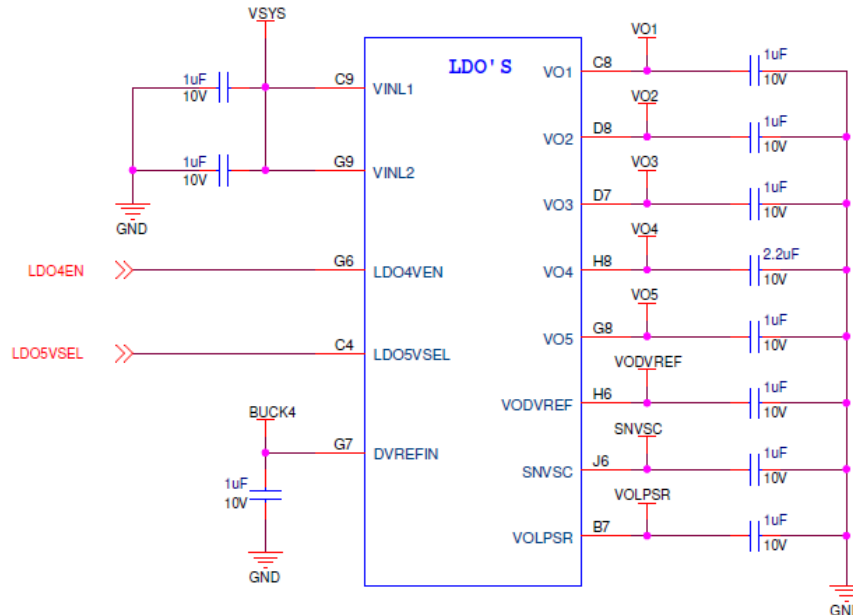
VSYS

LDO'S

1uF
10V

C9
VINL1

1uF
10V

G9
VINL2

GND

LDO4EN
G6
LDO4VEN

LDO5VSEL
C4
LDO5VSEL

BUCK4
G7
DVREFIN

1uF
10V

GND

VO1
VO1
C8
1uF
10V

VO2
VO2
D8
1uF
10V

VO3
VO3
D7
1uF
10V

VO4
VO4
H8
2.2uF
10V

VO5
VO5
G8
1uF
10V

VODVREF
VODVREF
H6
1uF
10V

SNVSC
SNVSC
J6
1uF
10V

VOLPSR
VOLPSR
B7
1uF
10V

GN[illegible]